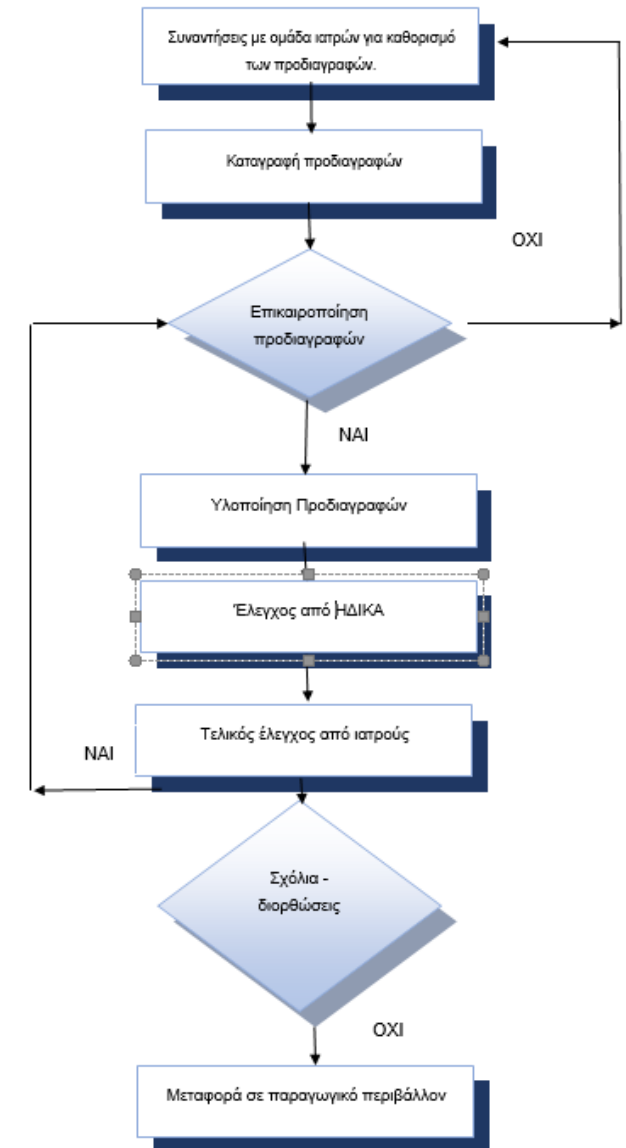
Συναντήσεις με ομάδα ιατρών για καθορισμό των προδιαγραφών.

Καταγραφή προδιαγραφών

ΟΧΙ

Επικαιροποίηση προδιαγραφών

ΝΑΙ

Υλοποίηση Προδιαγραφών

Έλεγχος από ΗΔΙΚΑ

Τελικός έλεγχος από ιατρούς

ΝΑΙ

Σχόλια - διορθώσεις

ΟΧΙ

Μεταφορά σε παραγωγικό περιβάλλον